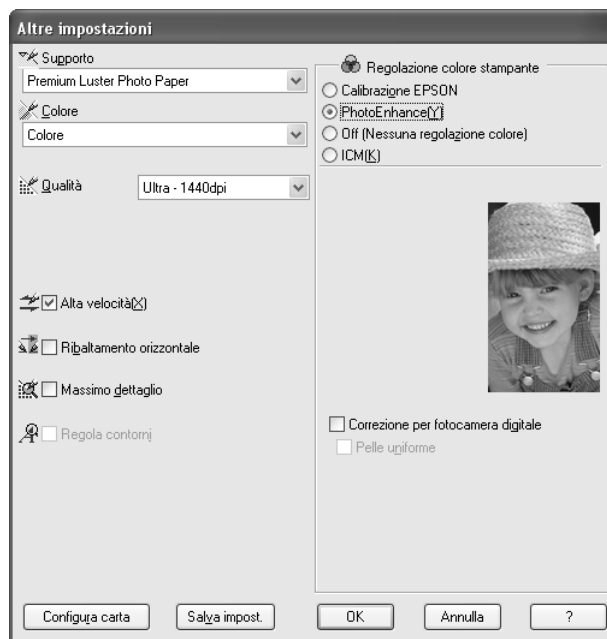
Altre impostazioni

Supporto

Premium Luster Photo Paper

Colore

Colore

Qualità

Ultra - 1440dpi

Alta velocità(X)

Ribaltamento orizzontale

Massimo dettaglio

Regola contorni

Regolazione colore stampante

Calibrazione EPSON

PhotoEnhance(Y)

Off (Nessuna regolazione colore)

ICM(K)

Correzione per fotocamera digitale

Pelle uniforme

Configura carta

Salva impost.

OK

Annulla

?